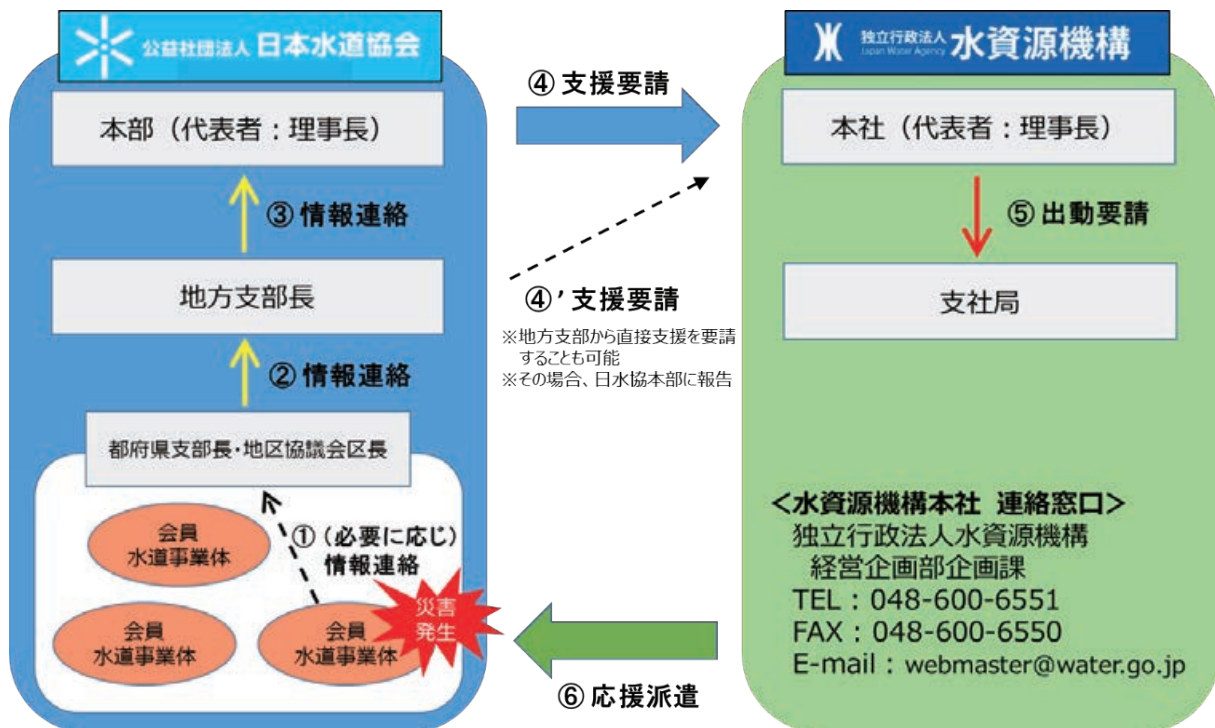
公益社団法人 日本水道協会

本部（代表者：理事長）

③ 情報連絡

地方支部長

② 情報連絡

都府県支部長・地区協議会区長

会員
水道事業体

会員
水道事業体

会員
水道事業体

① （必要に応じ）
情報連絡

災害
発生

④ 支援要請

④’ 支援要請

※地方支部から直接支援を要請することも可能
※その場合、日水協本部に報告

独立行政法人 Japan Water Agency 水資源機構

本社（代表者：理事長）

⑤ 出動要請

支社局

＜水資源機構本社 連絡窓口＞
独立行政法人水資源機構
経営企画部企画課
TEL：048-600-6551
FAX：048-600-6550
E-mail：webmaster@water.go.jp

⑥ 応援派遣